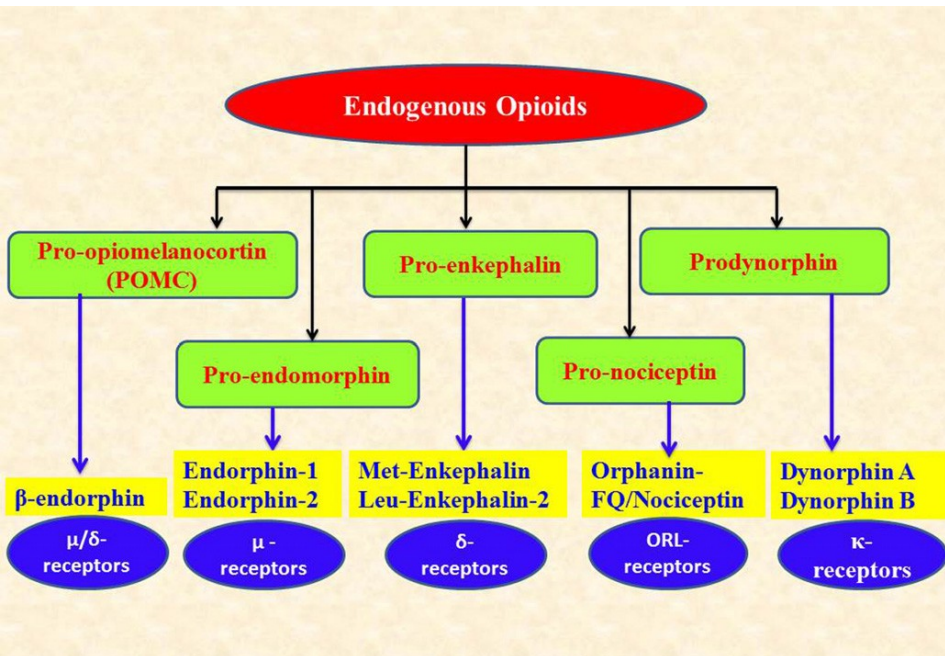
Endogenous Opioids

Pro-opiomelanocortin (POMC)

Pro-enkephalin

Prodynorphin

Pro-endomorphin

Pro-nociceptin

β-endorphin

μ/δ-receptors

Endorphin-1
Endorphin-2

μ -receptors

Met-Enkephalin
Leu-Enkephalin-2

δ-receptors

Orphanin-FQ/Nociceptin

ORL-receptors

Dynorphin A
Dynorphin B

κ-receptors